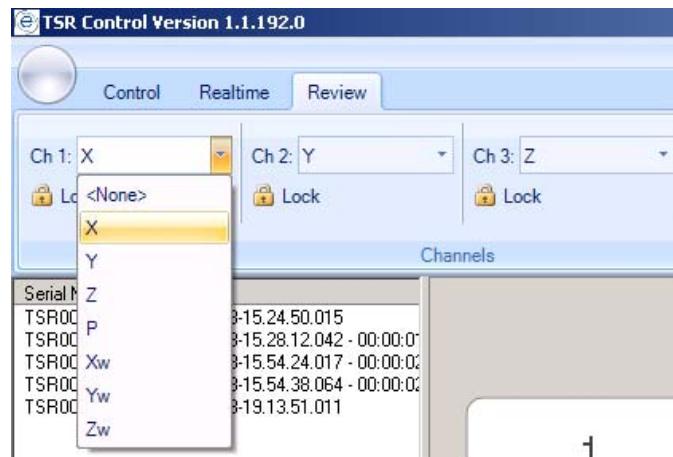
TSR Control Version 1.1.192.0

Control Realtime Review

Ch 1: X

Lo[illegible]

<None>
X
Y
Z
P
Xw
Yw
Zw

Ch 2: Y

Lock

Ch 3: Z

Lock

Channels

Serial N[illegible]
TSR00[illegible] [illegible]3-15.24.50.015
TSR00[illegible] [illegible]3-15.28.12.042 - 00:00:0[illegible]
TSR00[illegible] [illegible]3-15.54.24.017 - 00:00:0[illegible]
TSR00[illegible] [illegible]3-15.54.38.064 - 00:00:0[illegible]
TSR00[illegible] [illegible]3-19.13.51.011